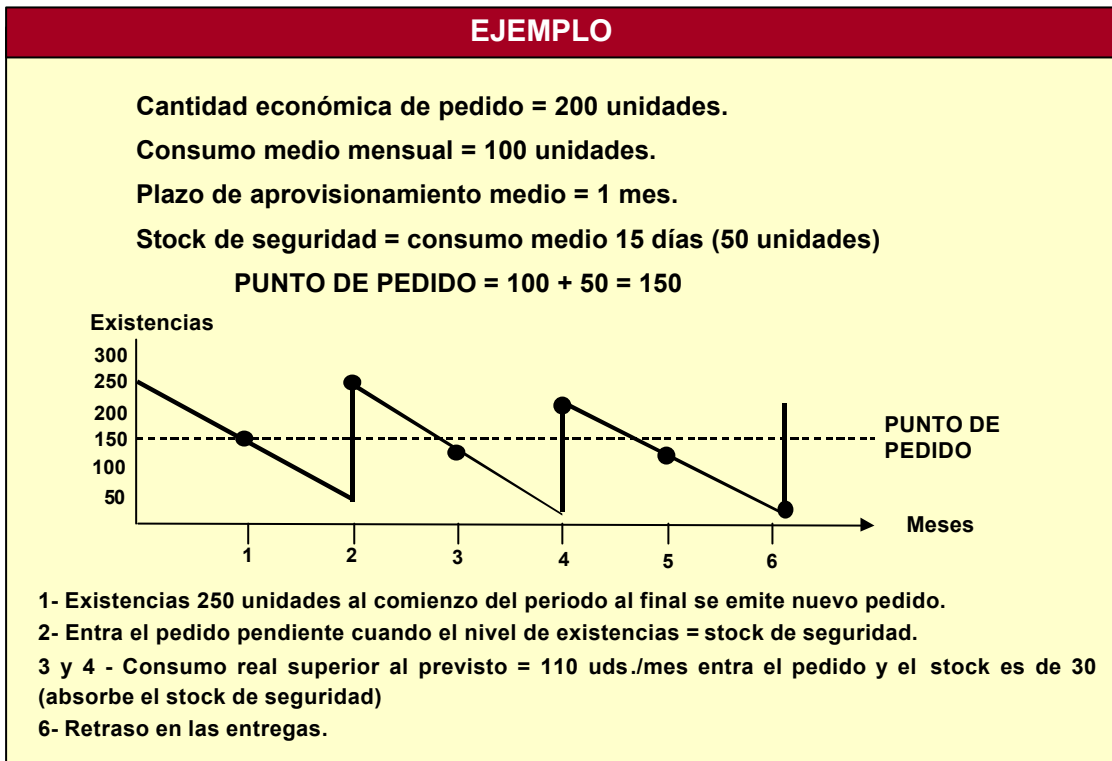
EJEMPLO

Cantidad económica de pedido = 200 unidades.

Consumo medio mensual = 100 unidades.

Plazo de aprovisionamiento medio = 1 mes.

Stock de seguridad = consumo medio 15 días (50 unidades)

PUNTO DE PEDIDO = 100 + 50 = 150

Existencias

300
250
200
150
100
50

PUNTO DE PEDIDO

Meses

1
2
3
4
5
6

1- Existencias 250 unidades al comienzo del periodo al final se emite nuevo pedido.

2- Entra el pedido pendiente cuando el nivel de existencias = stock de seguridad.

3 y 4 - Consumo real superior al previsto = 110 uds./mes entra el pedido y el stock es de 30 (absorbe el stock de seguridad)

6- Retraso en las entregas.